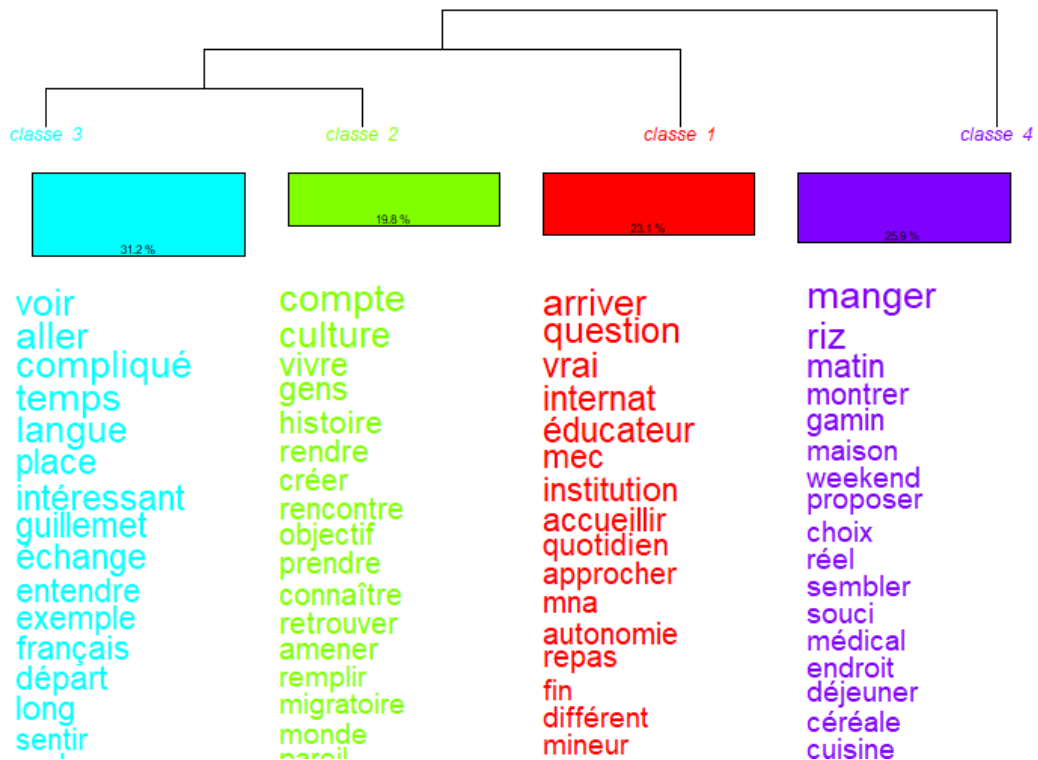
classe 3
31.2 %
voir
aller
compliqué
temps
langue
place
intéressant
guillemet
échange
entendre
exemple
français
départ
long
sentir

classe 2
19.8 %
compte
culture
vivre
gens
histoire
rendre
créer
rencontre
objectif
prendre
connaître
retrouver
amener
remplir
migratoire
monde
pareil

classe 1
23.1 %
arriver
question
vrai
internat
éducateur
mec
institution
accueillir
quotidien
approcher
mna
autonomie
repas
fin
différent
mineur

classe 4
25.9 %
manger
riz
matin
montrer
gamin
maison
weekend
proposer
choix
réel
sembler
souci
médical
endroit
déjeuner
céréale
cuisine